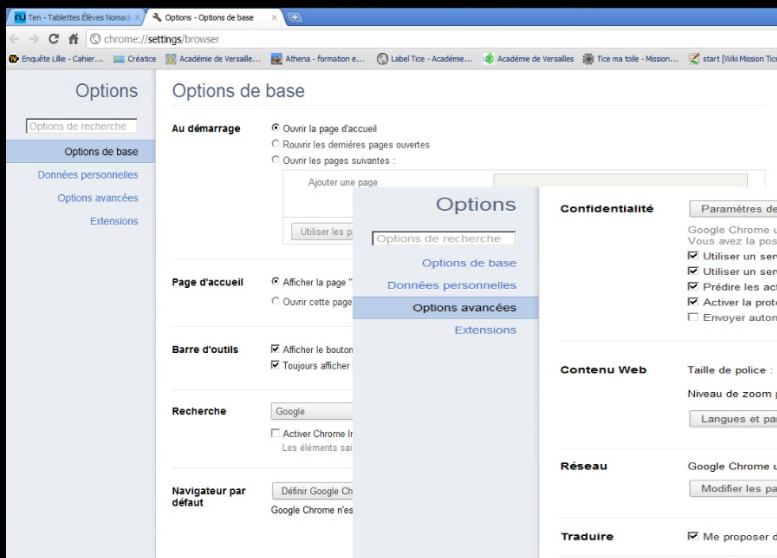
Ten - Tablettes Élèves Nomad ×
Options - Options de base ×

chrome://settings/browser

Enquête Lille - Cahier... Créatice Académie de Versaille... Athena - formation e... Label Tice - Académie... Académie de Versailles Tice ma toile - Mission... start [Wiki Mission Tice

Options

Options de recherche

Options de base

Données personnelles

Options avancées

Extensions

Options de base

Au démarrage

Ouvrir la page d'accueil

Rouvrir les dernières pages ouvertes

Ouvrir les pages suivantes :

Ajouter une page

Utiliser les pa

Page d'accueil

Afficher la page "

Ouvrir cette page

Barre d'outils

Afficher le bouton

Toujours afficher

Recherche

Google

Activer Chrome In

Les éléments sai

Navigateur par défaut

Définir Google Ch

Google Chrome n'es

Options

Options de recherche

Options de base

Données personnelles

Options avancées

Extensions

Confidentialité

Paramètres de

Google Chrome u

Vous avez la pos

Utiliser un ser

Utiliser un ser

Prédire les act

Activer la prote

Envoyer autom

Contenu Web

Taille de police :

Niveau de zoom

Langues et par

Réseau

Google Chrome u

Modifier les pa

Traduire

Me proposer d